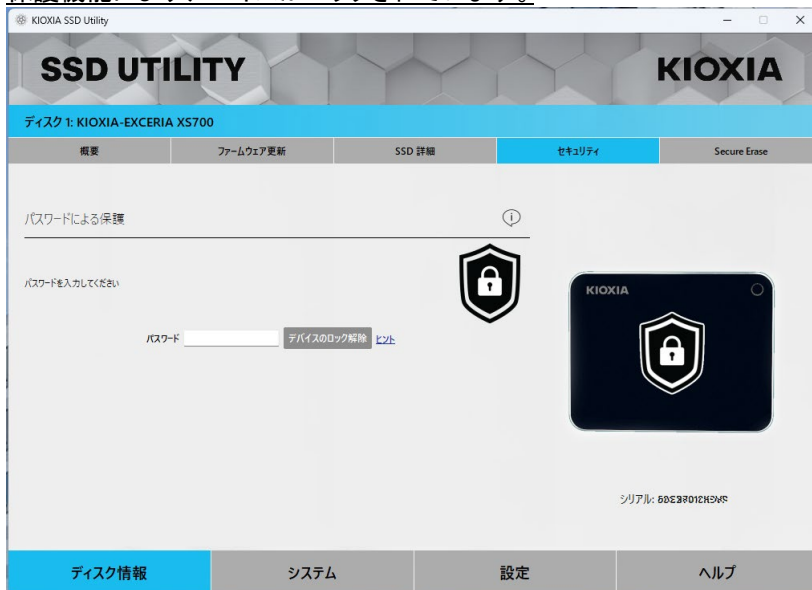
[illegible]

KIOXIA SSD Utility

SSD UTILITY

KIOXIA

ディスク 1: KIOXIA-EXCERIA XS700

| 概要 | ファームウェア更新 | SSD 詳細 | セキュリティ | Secure Erase |
|---|---|---|---|---|

パスワードによる保護

パスワードを入力してください

パスワード デバイスのロック解除 ヒント

KIOXIA

シリアル: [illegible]

ディスク情報 システム 設定 ヘルプ